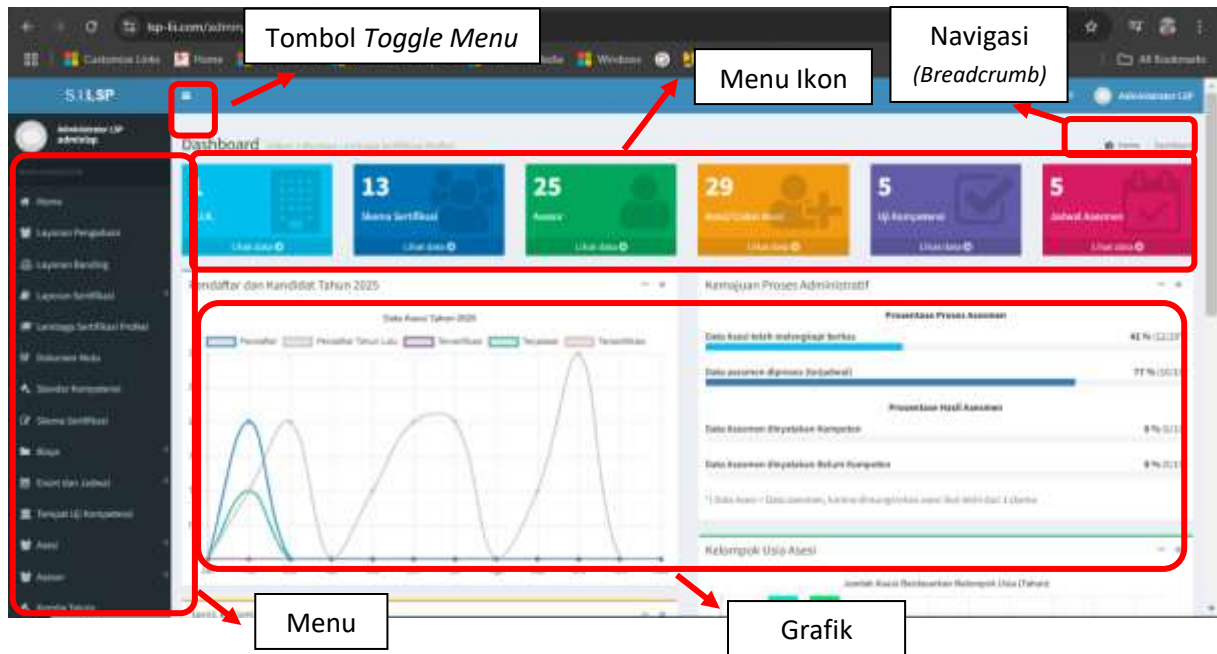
Tombol *Toggle Menu*

Navigasi
*(Breadcrumb)*

Menu Ikon

SILSP

Administrator LSP

Dashboard

13
Skema Sertifikasi
Lihat data

25
Asesor
Lihat data

29
Lihat data

5
Uji Kompetensi
Lihat data

5
Jadwal Asesmen
Lihat data

Pendaftar dan Kandidat Tahun 2025

Data Asesi Tahun 2025

Pendaftar
Pendaftar Tahun Lalu
Tersertifikasi

Kemajuan Proses Administratif

Presentase Proses Asesmen

Presentase Hasil Asesmen

Kelompok Usia Asesi

Home
Layanan Pengaduan
Layanan Banding
Layanan Sertifikasi
Lembaga Sertifikasi Profesi
Dokumen Mutu
Standar Kompetensi
Skema Sertifikasi
Biaya
Event dan Jadwal
Tempat Uji Kompetensi
Asesi
Asesor

Menu

Grafik